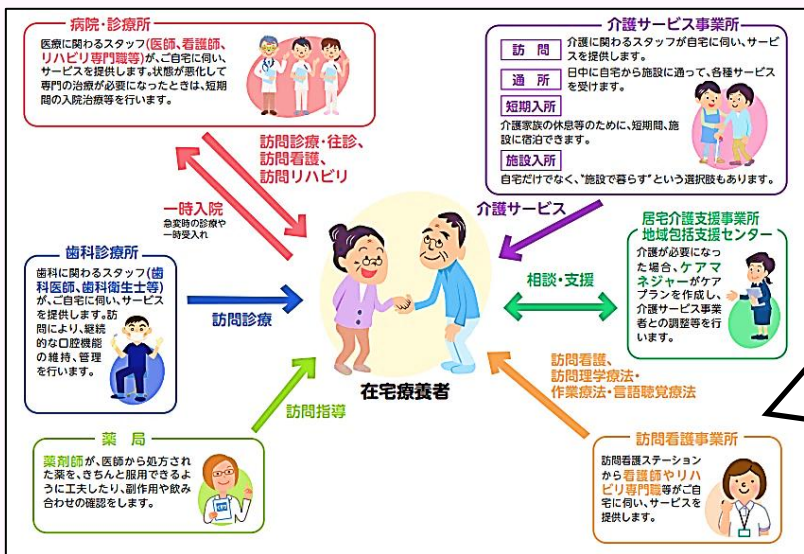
病院・診療所

医療に関わるスタッフ（医師、看護師、リハビリ専門職等）が、ご自宅に伺い、サービスを提供します。状態が悪化して専門の治療が必要になったときは、短期間の入院治療等を行います。

訪問診療・往診、訪問看護、訪問リハビリ

一時入院
急変時の診療や一時受入れ

介護サービス事業所

訪　問
介護に関わるスタッフが自宅に伺い、サービスを提供します。

通　所
日中に自宅から施設に通って、各種サービスを受けます。

短期入所
介護家族の休息等のために、短期間、施設に宿泊できます。

施設入所
自宅だけでなく、"施設で暮らす"という選択肢もあります。

介護サービス

歯科診療所

歯科に関わるスタッフ（歯科医師、歯科衛生士等）が、ご自宅に伺い、サービスを提供します。訪問により、継続的な口腔機能の維持、管理を行います。

訪問診療

居宅介護支援事業所
地域包括支援センター

介護が必要になった場合、ケアマネジャーがケアプランを作成し、介護サービス事業者との調整等を行います。

相談・支援

在宅療養者

訪問看護、訪問理学療法・作業療法・言語聴覚療法

訪問指導

薬　局

薬剤師が、医師から処方された薬を、きちんと服用できるように工夫したり、副作用や飲み合わせの確認をします。

訪問看護事業所

訪問看護ステーションから看護師やリハビリ専門職等がご自宅に伺い、サービスを提供します。